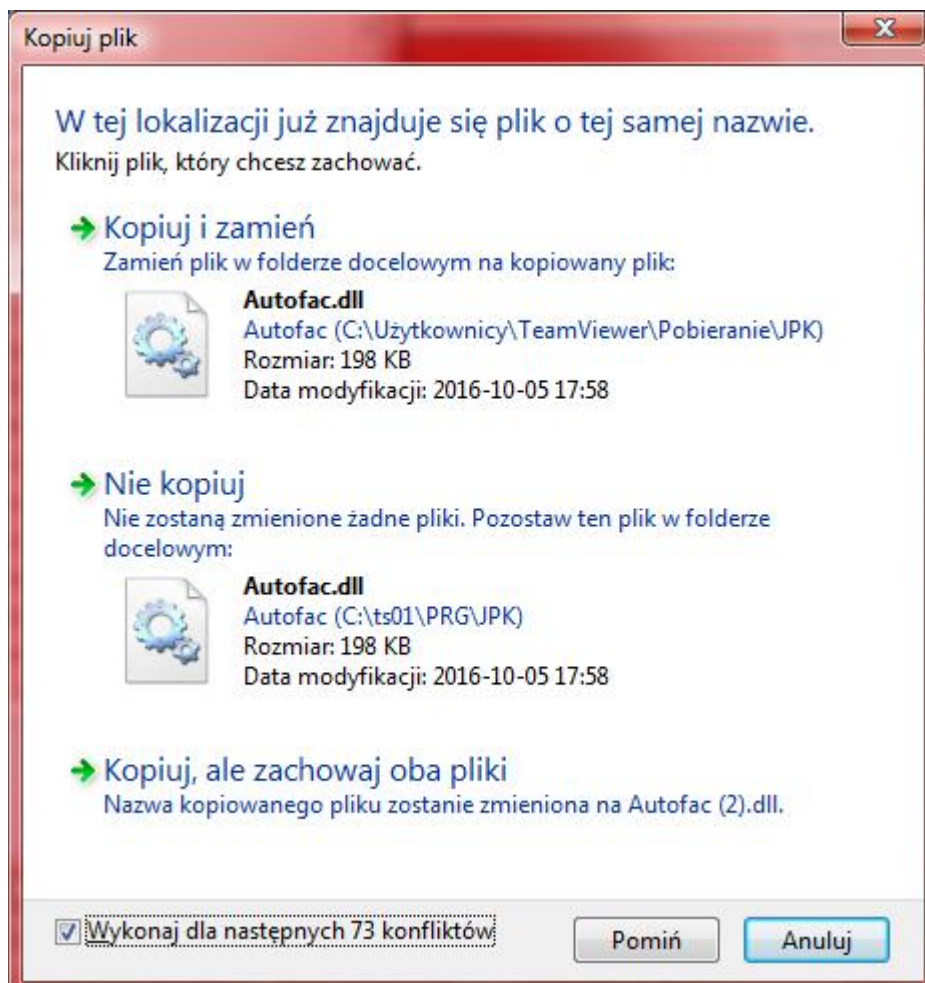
Kopiuj plik

W tej lokalizacji już znajduje się plik o tej samej nazwie.
Kliknij plik, który chcesz zachować.

Kopiuj i zamień
Zamień plik w folderze docelowym na kopiowany plik:

Autofac.dll
Autofac (C:\Użytkownicy\TeamViewer\Pobieranie\JPK)
Rozmiar: 198 KB
Data modyfikacji: 2016-10-05 17:58

Nie kopiuj
Nie zostaną zmienione żadne pliki. Pozostaw ten plik w folderze docelowym:

Autofac.dll
Autofac (C:\ts01\PRG\JPK)
Rozmiar: 198 KB
Data modyfikacji: 2016-10-05 17:58

Kopiuj, ale zachowaj oba pliki
Nazwa kopiowanego pliku zostanie zmieniona na Autofac (2).dll.

Wykonaj dla następnych 73 konfliktów

Pomiń

Anuluj